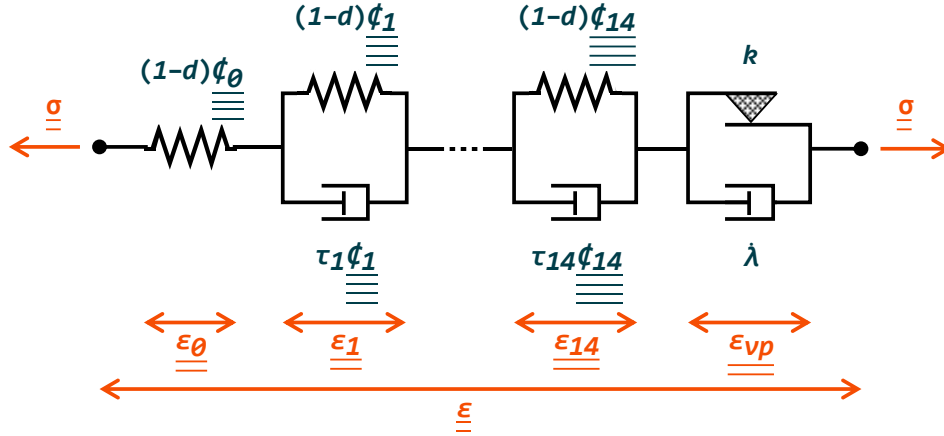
$\underline{\underline{\sigma}}$

$(1-d)\underline{\underline{\underline{\underline{C}}}}_0$

$(1-d)\underline{\underline{\underline{\underline{C}}}}_1$

$(1-d)\underline{\underline{\underline{\underline{C}}}}_{14}$

$k$

$\underline{\underline{\sigma}}$

$\tau_1\underline{\underline{\underline{\underline{C}}}}_1$

$\tau_{14}\underline{\underline{\underline{\underline{C}}}}_{14}$

$\dot{\lambda}$

$\underline{\underline{\varepsilon}}_0$

$\underline{\underline{\varepsilon}}_1$

$\underline{\underline{\varepsilon}}_{14}$

$\underline{\underline{\varepsilon}}_{vp}$

$\underline{\underline{\varepsilon}}$